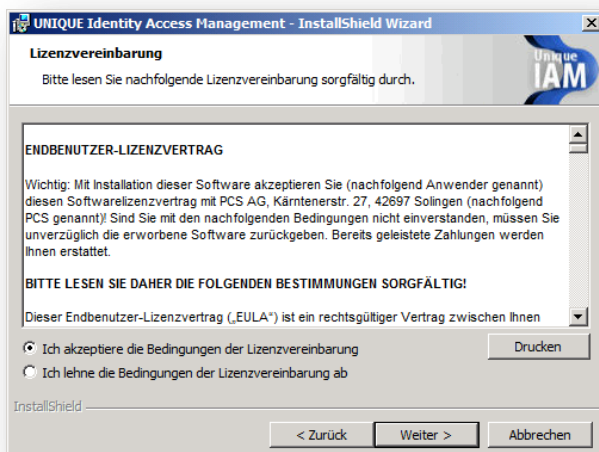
UNIQUE Identity Access Management - InstallShield Wizard

Lizenzvereinbarung

Bitte lesen Sie nachfolgende Lizenzvereinbarung sorgfältig durch.

Unique IAM

ENDBENUTZER-LIZENZVERTRAG

Wichtig: Mit Installation dieser Software akzeptieren Sie (nachfolgend Anwender genannt) diesen Softwarelizenzvertrag mit PCS AG, Kärntenerstr. 27, 42697 Solingen (nachfolgend PCS genannt)! Sind Sie mit den nachfolgenden Bedingungen nicht einverstanden, müssen Sie unverzüglich die erworbene Software zurückgeben. Bereits geleistete Zahlungen werden Ihnen erstattet.

BITTE LESEN SIE DAHER DIE FOLGENDEN BESTIMMUNGEN SORGFÄLTIG!

Dieser Endbenutzer-Lizenzvertrag („EULA") ist ein rechtsgültiger Vertrag zwischen Ihnen

Ich akzeptiere die Bedingungen der Lizenzvereinbarung

Ich lehne die Bedingungen der Lizenzvereinbarung ab

Drucken

InstallShield

< Zurück

Weiter >

Abbrechen